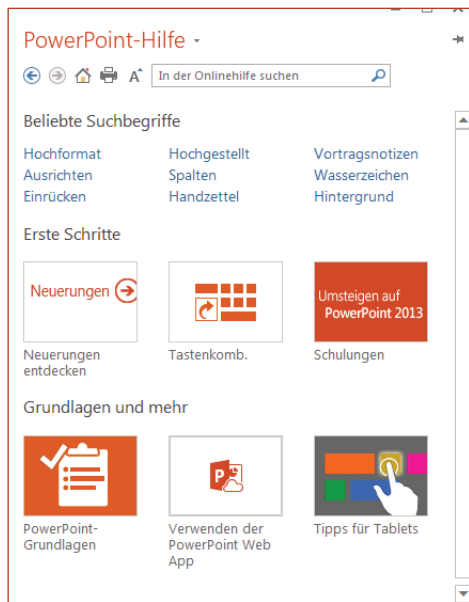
PowerPoint-Hilfe

In der Onlinehilfe suchen

Beliebte Suchbegriffe

Hochformat
Ausrichten
Einrücken

Hochgestellt
Spalten
Handzettel

Vortragsnotizen
Wasserzeichen
Hintergrund

Erste Schritte

Neuerungen

Umsteigen auf PowerPoint 2013

Neuerungen entdecken

Tastenkomb.

Schulungen

Grundlagen und mehr

PowerPoint-Grundlagen

Verwenden der PowerPoint Web App

Tipps für Tablets